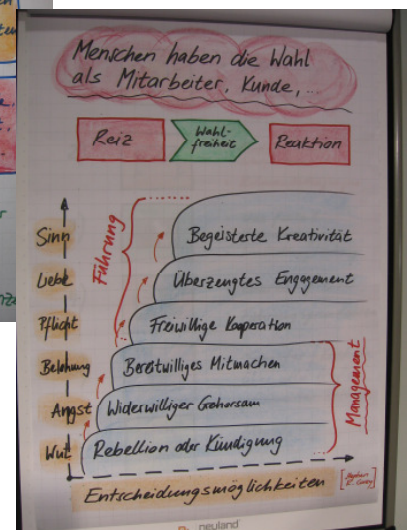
Menschen haben die Wahl als Mitarbeiter, Kunde, ...

Reiz

Wahlfreiheit

Reaktion

Sinn

Liebe

Pflicht

Belohnung

Angst

Wut

Führung

Begeisterte Kreativität

Überzeugtes Engagement

Freiwillige Kooperation

Bereitwilliges Mitmachen

Widerwilliger Gehorsam

Rebellion oder Kündigung

Management

Entscheidungsmöglichkeiten

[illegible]

neuland